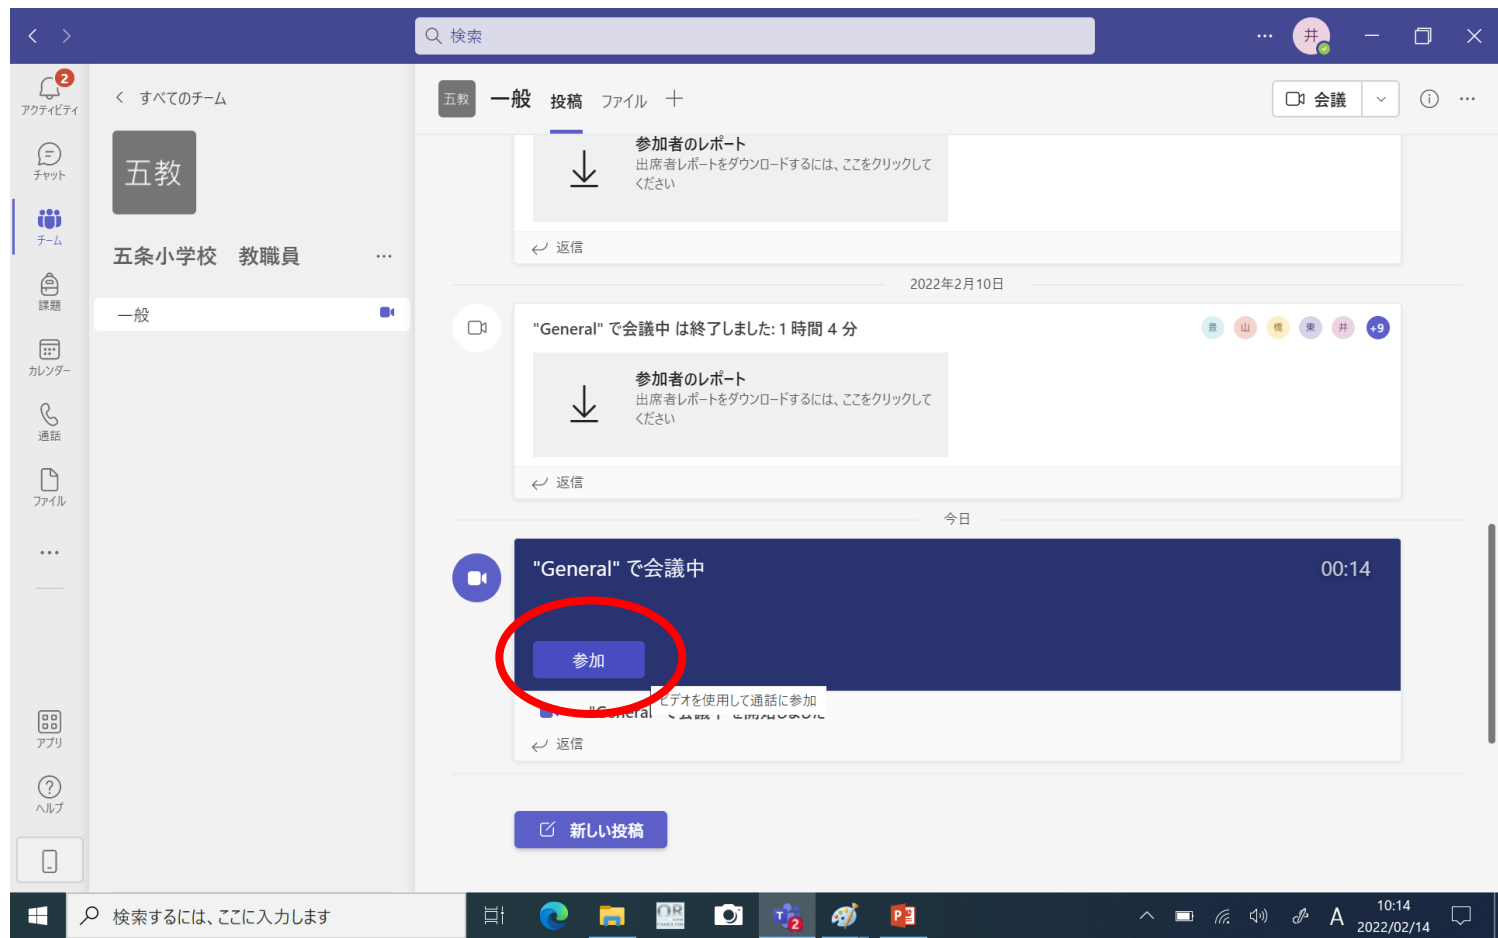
検索

井

2
アクティビティ

チャット

チーム

課題

カレンダー

通話

ファイル

...

アプリ

ヘルプ

すべてのチーム

五教

五条小学校　教職員

...

一般

五教

一般

投稿

ファイル

+

会議

参加者のレポート
出席者レポートをダウンロードするには、ここをクリックしてください

返信

2022年2月10日

"General" で会議中 は終了しました: 1 時間 4 分

+9

参加者のレポート
出席者レポートをダウンロードするには、ここをクリックしてください

返信

今日

"General" で会議中

00:14

参加

ビデオを使用して通話に参加

"General" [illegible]

返信

新しい投稿

検索するには、ここに入力します

10:14
2022/02/14